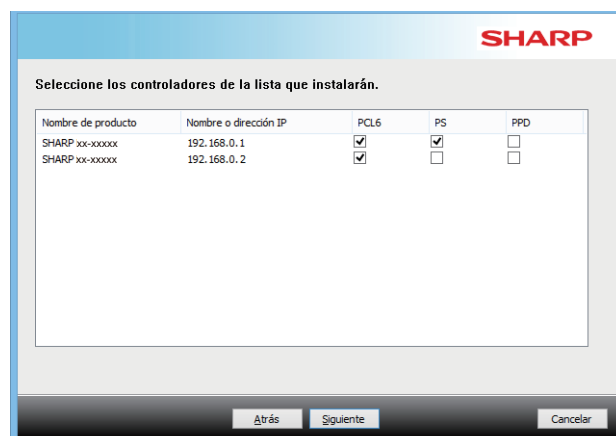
SHARP

Seleccione los controladores de la lista que instalarán.

| Nombre de producto | Nombre o dirección IP | PCL6 | PS | PPD |
|---|---|---|---|---|
| SHARP xx-xxxxx | 192.168.0.1 | ☑ | ☑ | ☐ |
| SHARP xx-xxxxx | 192.168.0.2 | ☑ | ☐ | ☐ |

Atrás Siguiente Cancelar